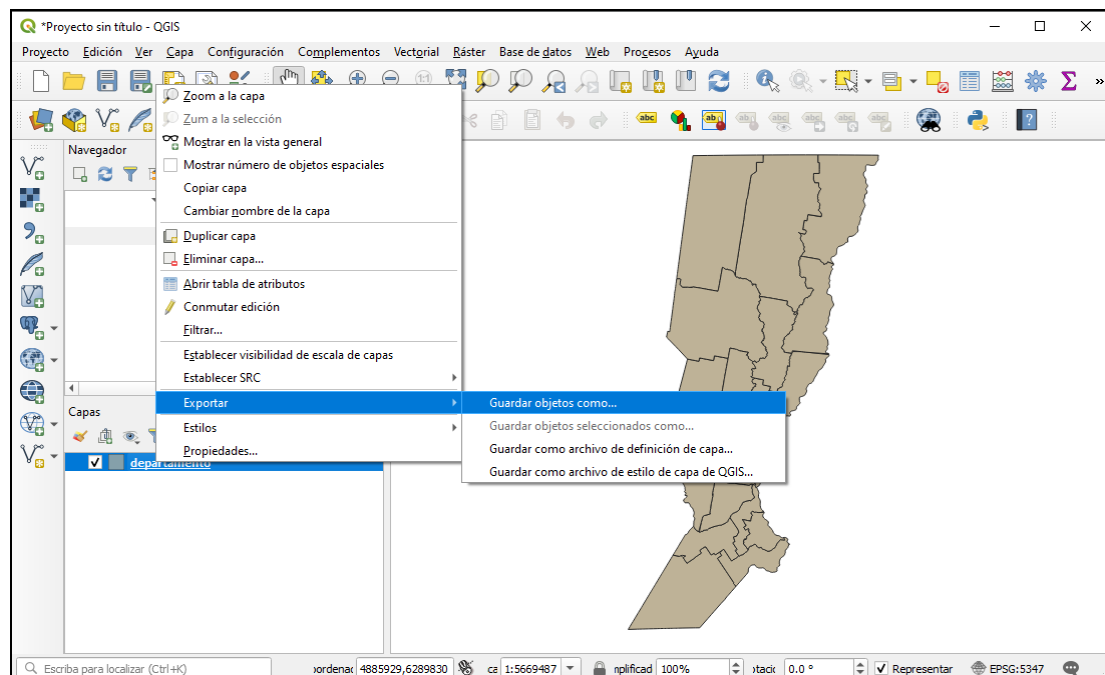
*Proyecto sin título - QGIS

Proyecto Edición Ver Capa Configuración Complementos Vectorial Ráster Base de datos Web Procesos Ayuda

Navegador

Capas

departamento

Zoom a la capa
Zum a la selección
Mostrar en la vista general
Mostrar número de objetos espaciales
Copiar capa
Cambiar nombre de la capa
Duplicar capa
Eliminar capa...
Abrir tabla de atributos
Conmutar edición
Filtrar...
Establecer visibilidad de escala de capas
Establecer SRC
Exportar
Estilos
Propiedades...

Guardar objetos como...
Guardar objetos seleccionados como...
Guardar como archivo de definición de capa...
Guardar como archivo de estilo de capa de QGIS...

Escriba para localizar (Ctrl+K)
oordenad 4885929,6289830 ca 1:5669487 nplificad 100% otacio 0.0 ° Representar EPSG:5347